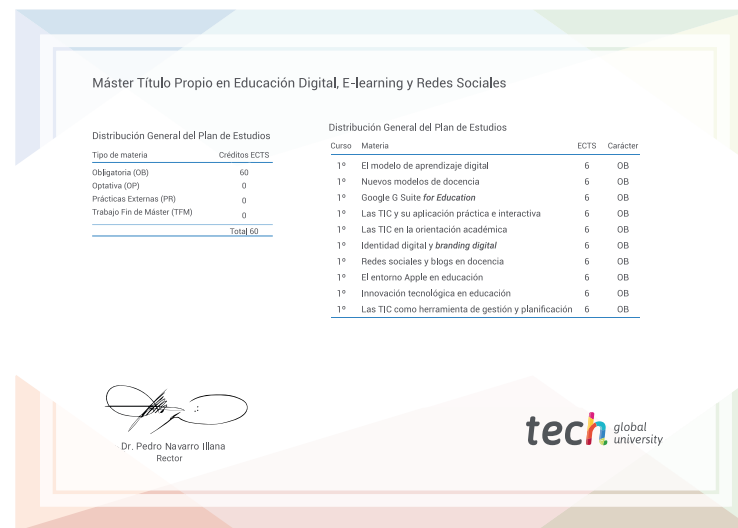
Máster Título Propio en Educación Digital, E-learning y Redes Sociales

Distribución General del Plan de Estudios

| Tipo de materia | Créditos ECTS |
|---|---|
| Obligatoria (OB) | 60 |
| Optativa (OP) | 0 |
| Prácticas Externas (PR) | 0 |
| Trabajo Fin de Máster (TFM) | 0 |
| | Total 60 |

Distribución General del Plan de Estudios

| Curso | Materia | ECTS | Carácter |
|---|---|---|---|
| 1º | El modelo de aprendizaje digital | 6 | OB |
| 1º | Nuevos modelos de docencia | 6 | OB |
| 1º | Google G Suite *for Education* | 6 | OB |
| 1º | Las TIC y su aplicación práctica e interactiva | 6 | OB |
| 1º | Las TIC en la orientación académica | 6 | OB |
| 1º | Identidad digital y *branding digital* | 6 | OB |
| 1º | Redes sociales y blogs en docencia | 6 | OB |
| 1º | El entorno Apple en educación | 6 | OB |
| 1º | Innovación tecnológica en educación | 6 | OB |
| 1º | Las TIC como herramienta de gestión y planificación | 6 | OB |

Dr. Pedro Navarro Illana
Rector

tech global university